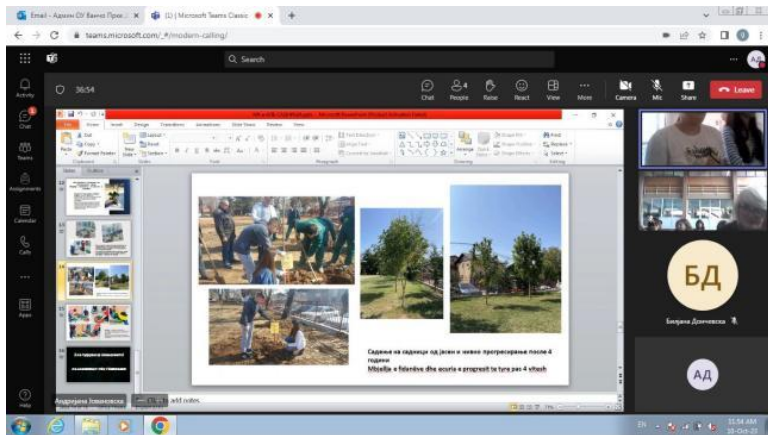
Email - Адам ОУ Браќа Миладиновци | (1) | Microsoft Teams Classic

teams.microsoft.com/_#/modern-calling/

Search

Activity

Chat

Teams

Assignments

Calendar

Calls

Apps

Help

36:54

Chat

People

Raise

React

View

More

Camera

Mic

Share

Leave

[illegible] - Microsoft PowerPoint (Product Activation Failed)

File Home Insert Design Transitions Animations Slide Show Review View

Садење на садници од јасен и нивно прогресирање после 4 години

Mbjellja e fidanëve dhe ecuria e progresit të tyre pas 4 vitesh

БД

Билјана Дончевска

АД

Андријана Ілиевска

add notes

15:54 AM
18-Oct-23